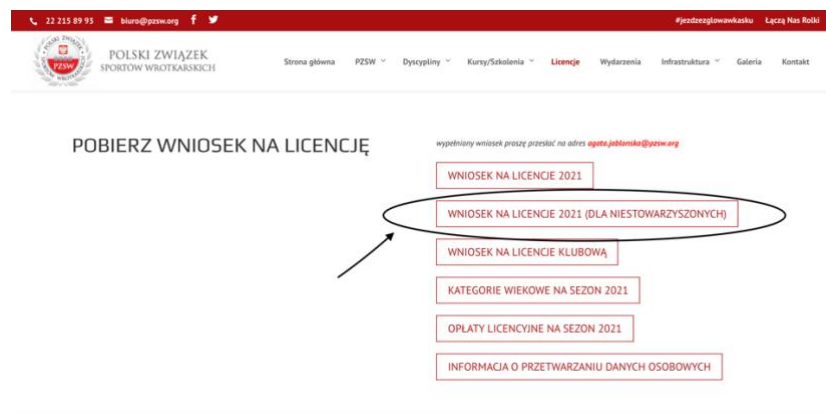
22 215 89 93 biuro@pzsw.org

#jezdzezglowawkasku Łączą Nas Rolki

POLSKI ZWIĄZEK SPORTÓW WROTKARSKICH
PZSW

Strona główna PZSW Dyscypliny Kursy/Szkolenia Licencje Wydarzenia Infrastruktura Galeria Kontakt

POBIERZ WNIOSEK NA LICENCJĘ

wypełniony wniosek proszę przesłać na adres agata.jablonska@pzsw.org

WNIOSEK NA LICENCJE 2021

WNIOSEK NA LICENCJE 2021 (DLA NIESTOWARZYSZONYCH)

WNIOSEK NA LICENCJE KLUBOWĄ

KATEGORIE WIEKOWE NA SEZON 2021

OPŁATY LICENCYJNE NA SEZON 2021

INFORMACJA O PRZETWARZANIU DANYCH OSOBOWYCH